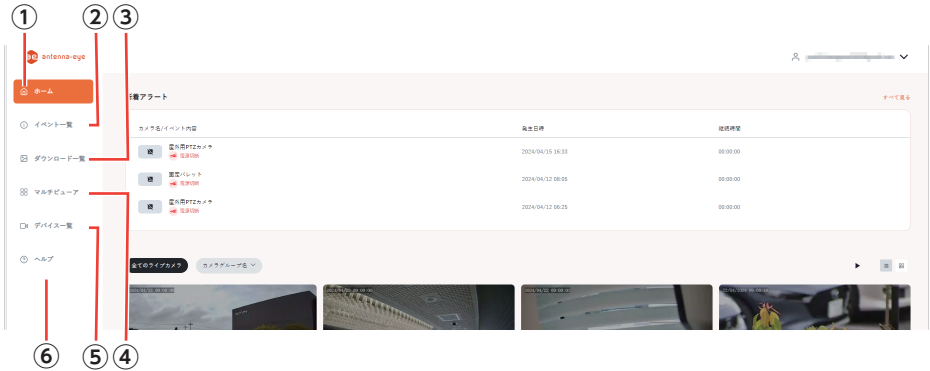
①
②
③

antenna-eye

ホーム
イベント一覧
ダウンロード一覧
マルチビューア
デバイス一覧
ヘルプ

着アラート
すべて見る

| カメラ名/イベント内容 | 発生日時 | 継続時間 |
|---|---|---|
| 屋外用PTZカメラ 電源切断 | 2024/04/15 16:33 | 00:00:00 |
| 置型バレット 電源切断 | 2024/04/12 08:08 | 00:00:00 |
| 屋外用PTZカメラ 電源切断 | 2024/04/12 06:25 | 00:00:00 |

全てのライブカメラ
カメラグループ名

⑥ ⑤ ④